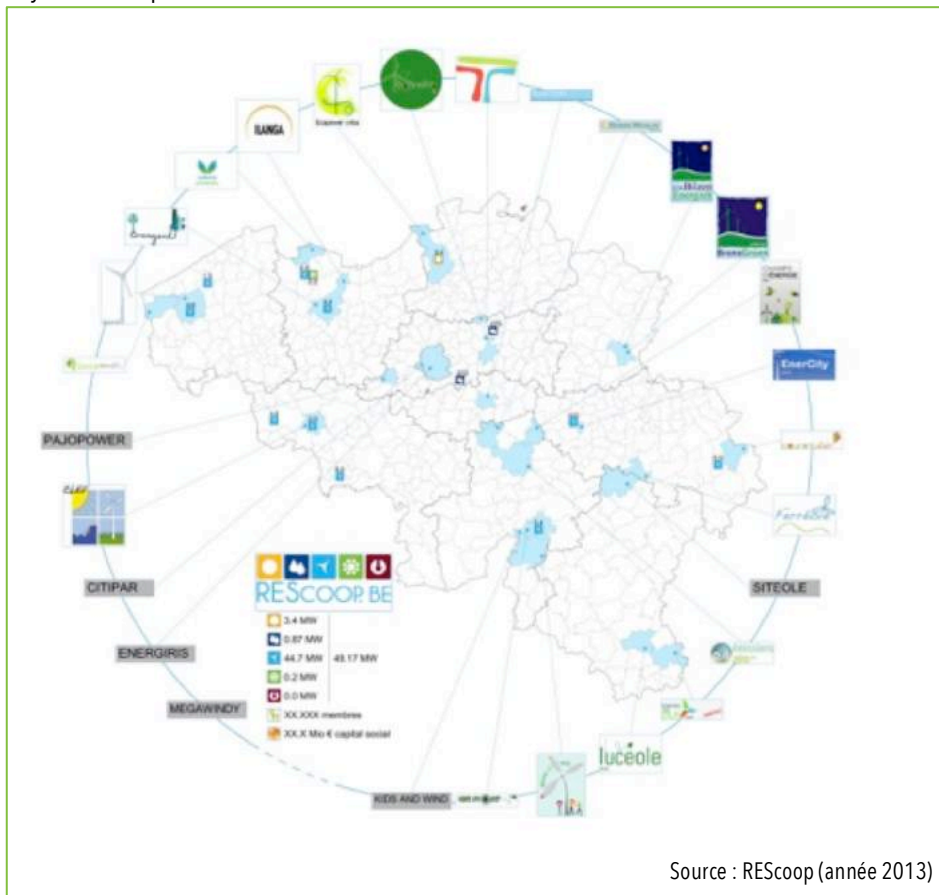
ILANGA

Ecopower cvba

EnerCity

PAJOPOWER

CITIPAR

ENERGIRIS

MEGAWINDY

KIDS AND WIND

SITEOLE

luceole

RESCOOP.BE

3.4 MW

0.87 MW

44.7 MW

49.17 MW

0.2 MW

0.0 MW

XX.XXX membres

XX.X Mio € capital social

Source : REScoop (année 2013)